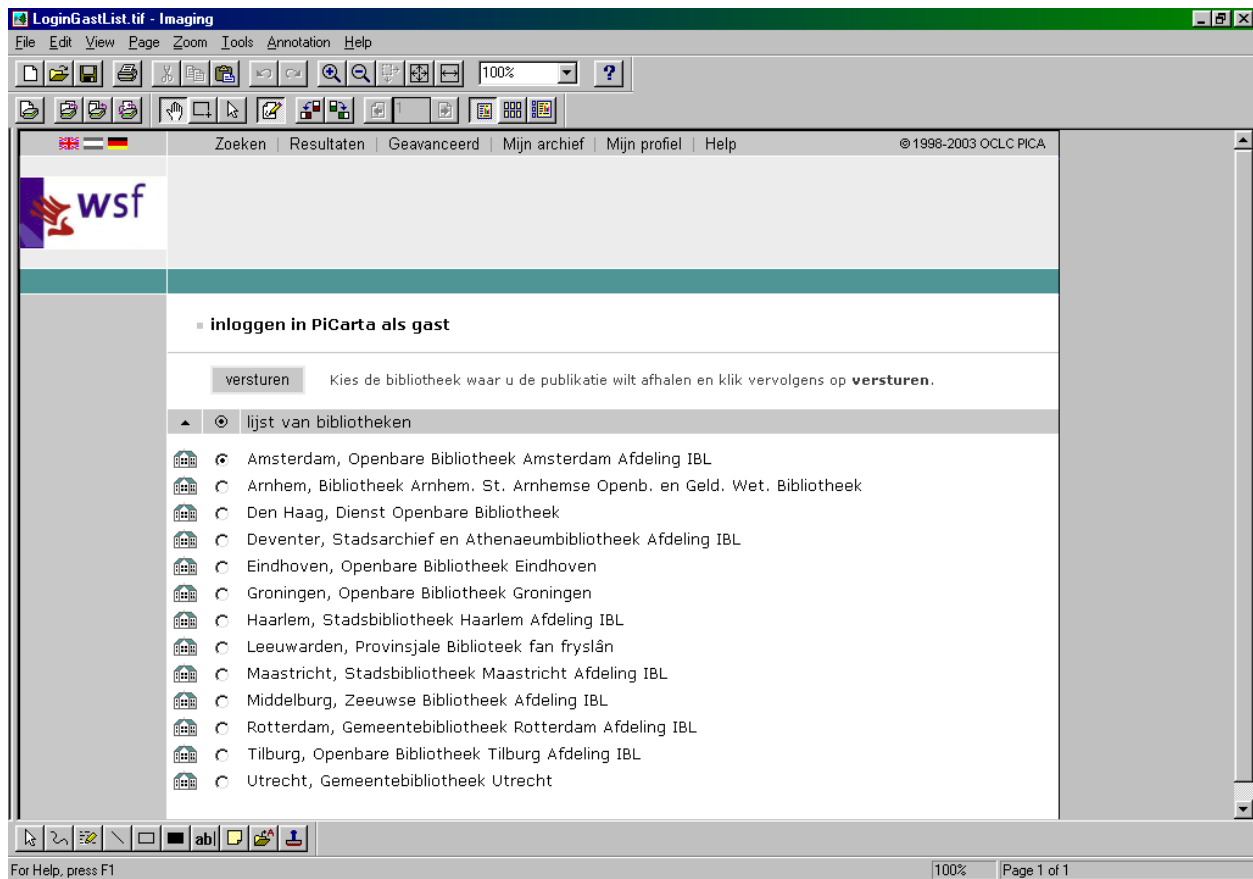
LoginGastList.tif - Imaging

File Edit View Page Zoom Tools Annotation Help

100%

1

Zoeken | Resultaten | Geavanceerd | Mijn archief | Mijn profiel | Help

© 1998-2003 OCLC PICA

wsf

inloggen in PiCarta als gast

versturen

Kies de bibliotheek waar u de publikatie wilt afhalen en klik vervolgens op **versturen**.

lijst van bibliotheken

Amsterdam, Openbare Bibliotheek Amsterdam Afdeling IBL
Arnhem, Bibliotheek Arnhem. St. Arnhemse Openb. en Geld. Wet. Bibliotheek
Den Haag, Dienst Openbare Bibliotheek
Deventer, Stadsarchief en Athenaeumbibliotheek Afdeling IBL
Eindhoven, Openbare Bibliotheek Eindhoven
Groningen, Openbare Bibliotheek Groningen
Haarlem, Stadsbibliotheek Haarlem Afdeling IBL
Leeuwarden, Provinsjale Biblioteek fan fryslân
Maastricht, Stadsbibliotheek Maastricht Afdeling IBL
Middelburg, Zeeuwse Bibliotheek Afdeling IBL
Rotterdam, Gemeentebibliotheek Rotterdam Afdeling IBL
Tilburg, Openbare Bibliotheek Tilburg Afdeling IBL
Utrecht, Gemeentebibliotheek Utrecht

abl

For Help, press F1

100%

Page 1 of 1